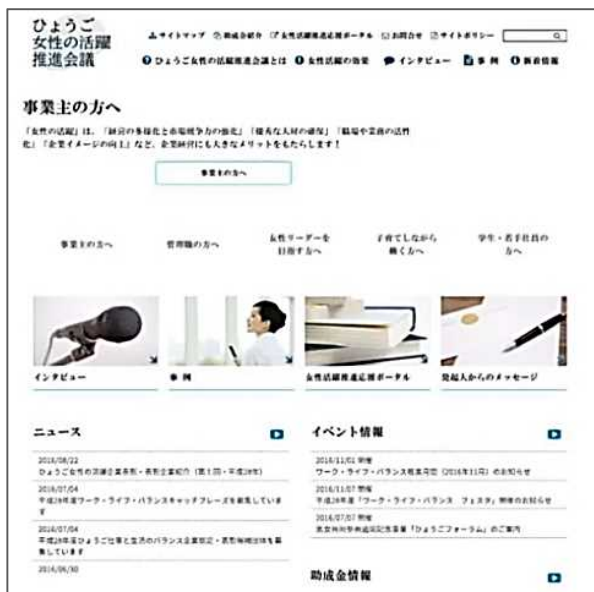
ひょうご
女性の活躍
推進会議

サイトマップ　助成金紹介　女性活躍推進応援ポータル　お問合せ　サイトポリシー

ひょうご女性の活躍推進会議とは　女性活躍の施策　インタビュー　事例　新着情報

事業主の方へ

「女性の活躍」は、「経営の多様化と市場競争力の強化」「優秀な人材の確保」「職場や業務の活性化」「企業イメージの向上」など、企業経営にも大きなメリットをもたらします！

事業主の方へ

事業主の方へ

管理職の方へ

女性リーダーを目指す方へ

子育てしながら働く方へ

学生・若手社員の方へ

インタビュー

事例

女性活躍推進応援ポータル

発起人からのメッセージ

ニュース

2016/08/22
ひょうご女性の活躍企業表彰・表彰企業紹介（第1回・平成28年）

2016/07/04
平成28年度ワーク・ライフ・バランスキャッチフレーズを募集しています

2016/07/04
平成28年度ひょうご仕事と生活のバランス企業認定・表彰候補団体を募集しています

2016/06/30

イベント情報

2016/11/02 開催
ワーク・ライフ・バランス推進月間（2016年11月）のお知らせ

2016/11/07 開催
平成28年度「ワーク・ライフ・バランス　フェスタ」開催のお知らせ

2016/07/07 開催
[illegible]「ひょうごフォーラム」のご案内

助成金情報